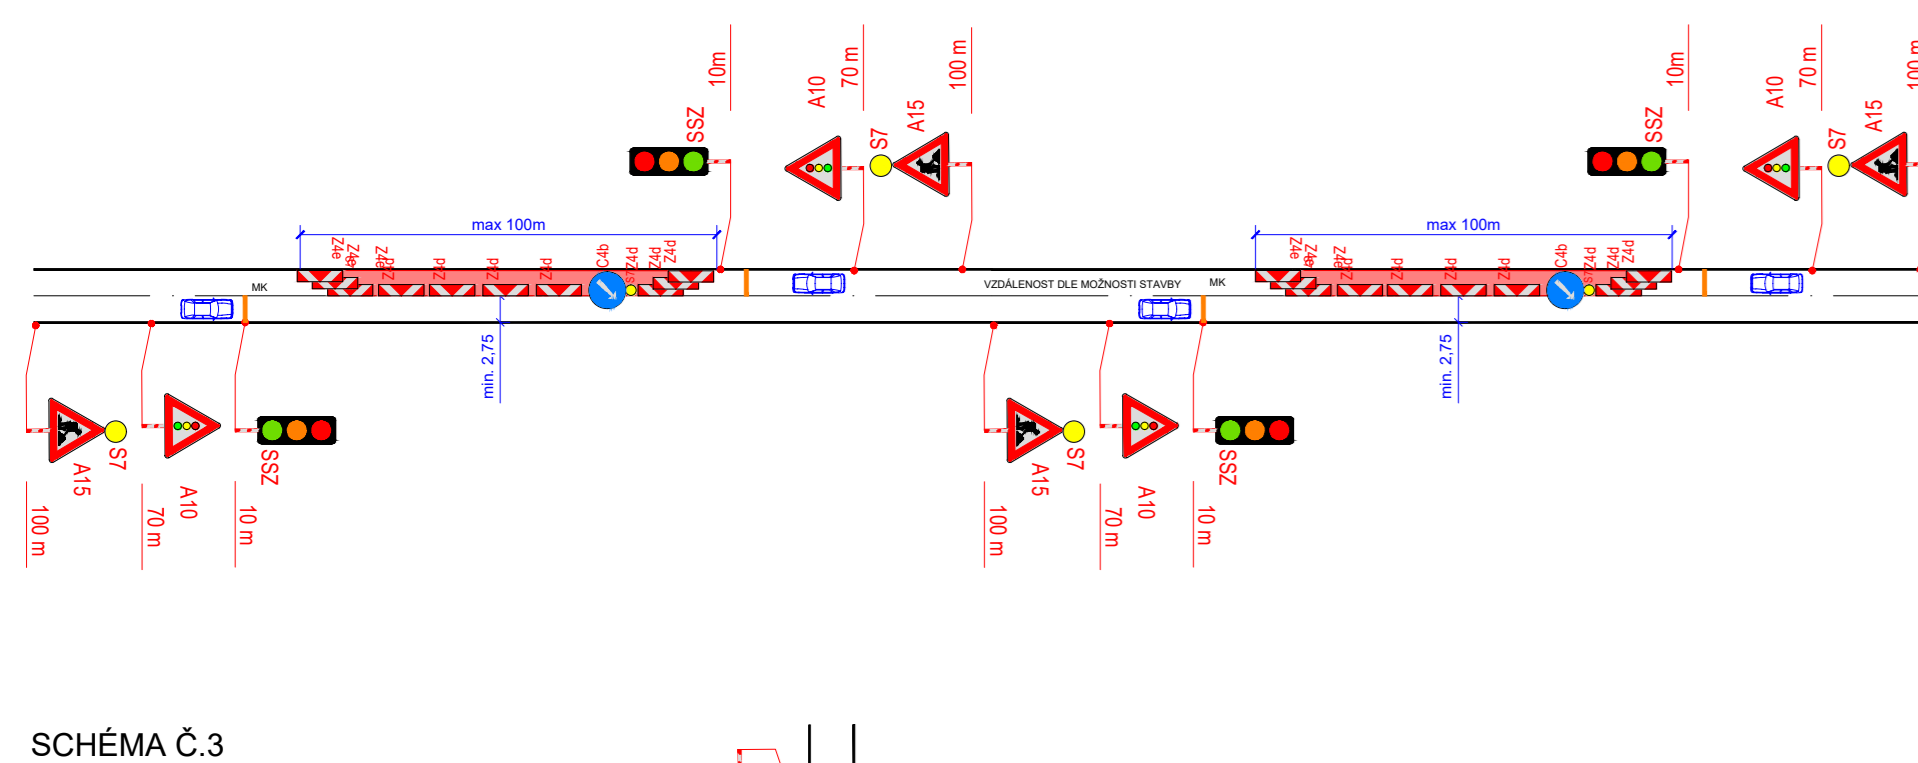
10m
A10
70 m
100 m
SSZ
S7
A15
10m
A10
70 m
100 m
SSZ
S7
A15

max 100m
Z4e
Z4e
Z4d
Z4d
Z4d
Z4d
C4b
Z4d
S7
Z4d
Z4d
max 100m
Z4e
Z4e
Z4d
Z4d
Z4d
Z4d
C4b
Z4d
S7
Z4d
Z4d

MK
VZDÁLENOST DLE MOŽNOSTI STAVBY
MK

min. 2,75
min. 2,75

S7
A15
100 m
A10
70 m
SSZ
10 m
S7
A15
100 m
A10
70 m
SSZ
10 m

SCHÉMA Č.3